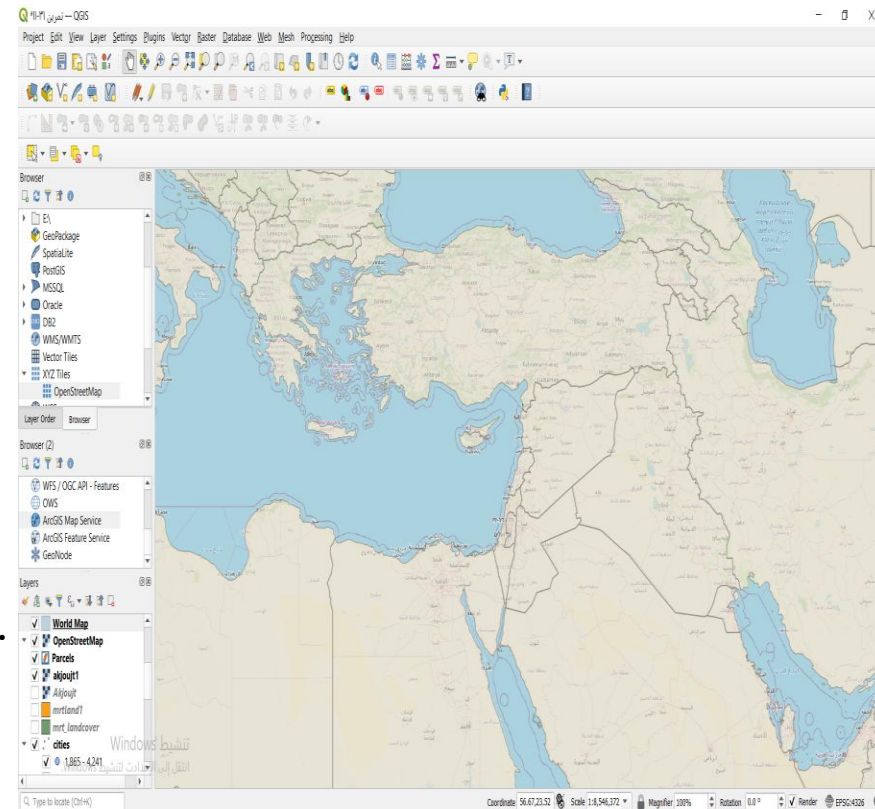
*تمرين ٣١-١١ — QGIS

Project Edit View Layer Settings Plugins Vector Raster Database Web Mesh Processing Help

Browser

E:\
GeoPackage
SpatiaLite
PostGIS
MSSQL
Oracle
DB2
WMS/WMTS
Vector Tiles
XYZ Tiles
OpenStreetMap

Layer Order Browser

Browser (2)

WFS / OGC API - Features
OWS
ArcGIS Map Service
ArcGIS Feature Service
GeoNode

Layers

World Map
OpenStreetMap
Parcels
akjoujt1
Akjoujt
mrtland1
mrt_landcover
cities
1.865 - 4.241

تنشيط Windows
انتقل إلى الإعدادات لتنشيط Windows

Type to locate (Ctrl+K)

Coordinate 56.67,23.52 Scale 1:8,546,372 Magnifier 100% Rotation 0.0 ° Render EPSG:4326